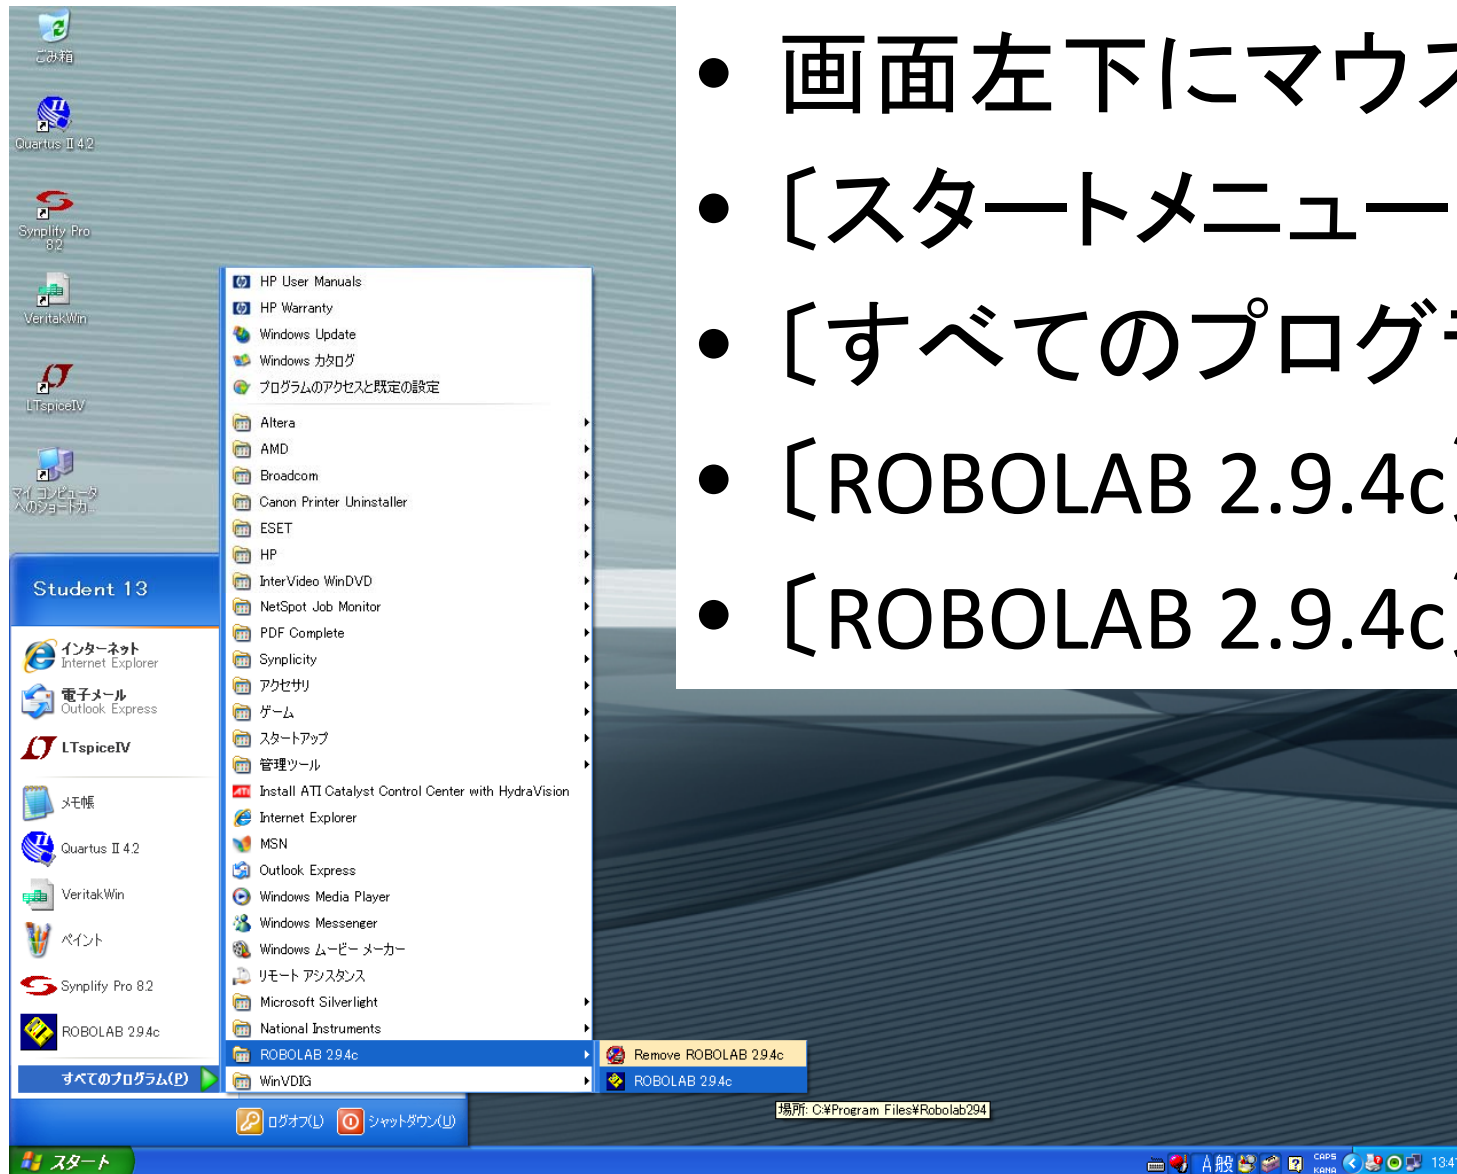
ごみ箱

Quartus II 4.2

Synplify Pro 8.2

VeritakWin

LTspiceIV

マイ コンピュータへのショートカ...

• 画面左下にマウス

• 〔スタートメニュー

• 〔すべてのプログラ

• 〔ROBOLAB 2.9.4c

• 〔ROBOLAB 2.9.4c

Student 13

インターネット
Internet Explorer

電子メール
Outlook Express

LTspiceIV

メモ帳

Quartus II 4.2

VeritakWin

ペイント

Synplify Pro 8.2

ROBOLAB 2.9.4c

すべてのプログラム(P)

HP User Manuals
HP Warranty
Windows Update
Windows カタログ
プログラムのアクセスと既定の設定
Altera
AMD
Broadcom
Canon Printer Uninstaller
ESET
HP
InterVideo WinDVD
NetSpot Job Monitor
PDF Complete
Synplicity
アクセサリ
ゲーム
スタートアップ
管理ツール
Install ATI Catalyst Control Center with HydraVision
Internet Explorer
MSN
Outlook Express
Windows Media Player
Windows Messenger
Windows ムービー メーカー
リモート アシスタンス
Microsoft Silverlight
National Instruments
ROBOLAB 2.9.4c
WinVDIG

Remove ROBOLAB 2.9.4c
ROBOLAB 2.9.4c

場所: C:¥Program Files¥Robolab294

ログオフ(L)
シャットダウン(U)

スタート

A 般

CAPS KANA

13:4